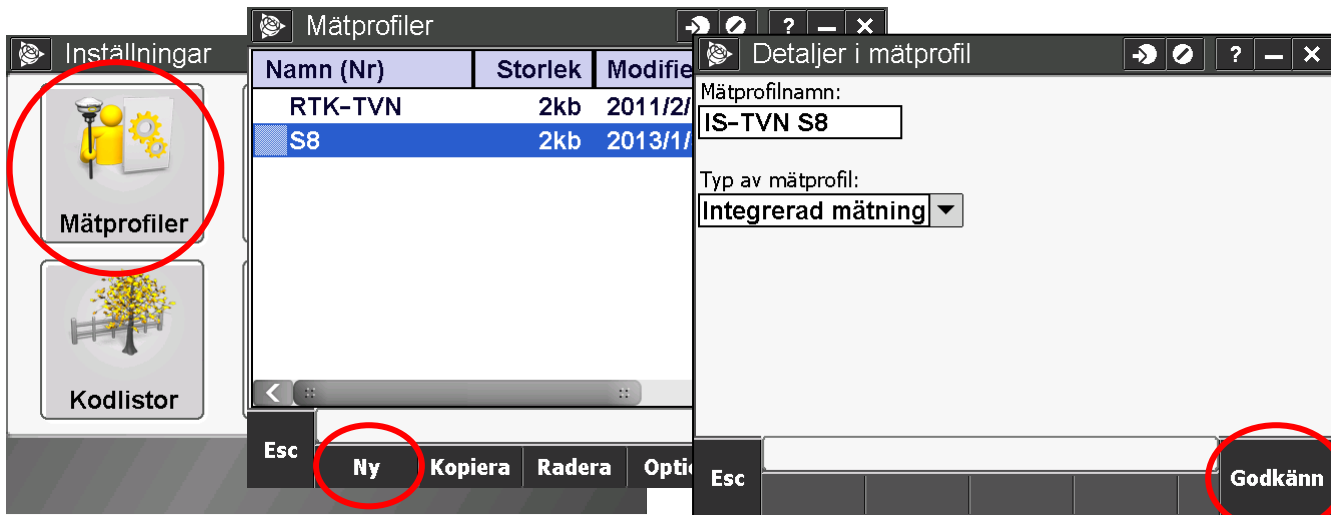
Inställningar

Mätprofiler

Kodlistor

Mätprofiler

? — ✕

| Namn (Nr) | Storlek | Modifie |
|---|---|---|
| RTK-TVN | 2kb | 2011/2/ |
| S8 | 2kb | 2013/1/ |

Esc

Ny

Kopiera

Radera

Optio

Detaljer i mätprofil

? — ✕

Mätprofilnamn:

IS-TVN S8

Typ av mätprofil:

Integrerad mätning

Esc

Godkänn